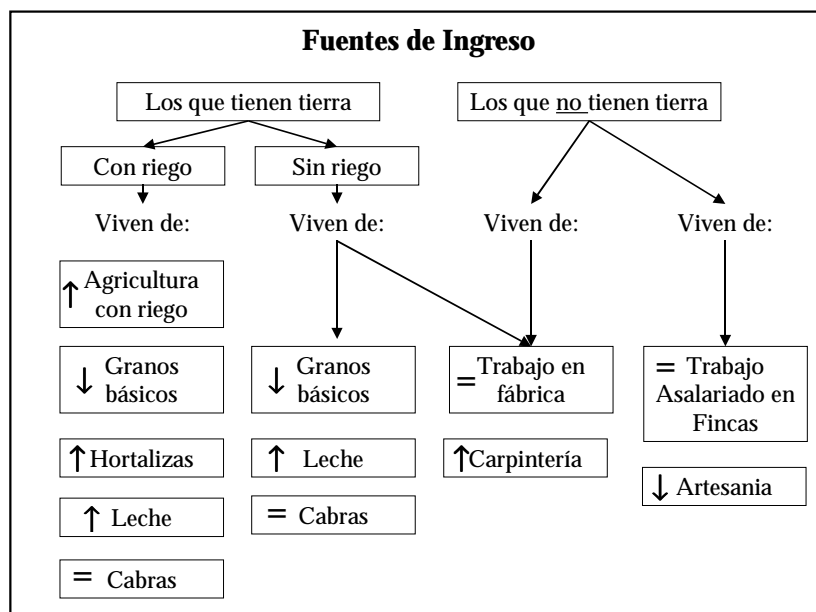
Fuentes de Ingreso

Los que tienen tierra

Los que no tienen tierra

Con riego

Sin riego

Viven de:

Viven de:

Viven de:

Viven de:

↑ Agricultura con riego

↓ Granos básicos

↑ Hortalizas

↑ Leche

= Cabras

↓ Granos básicos

↑ Leche

= Cabras

= Trabajo en fábrica

↑ Carpintería

= Trabajo Asalariado en Fincas

↓ Artesania